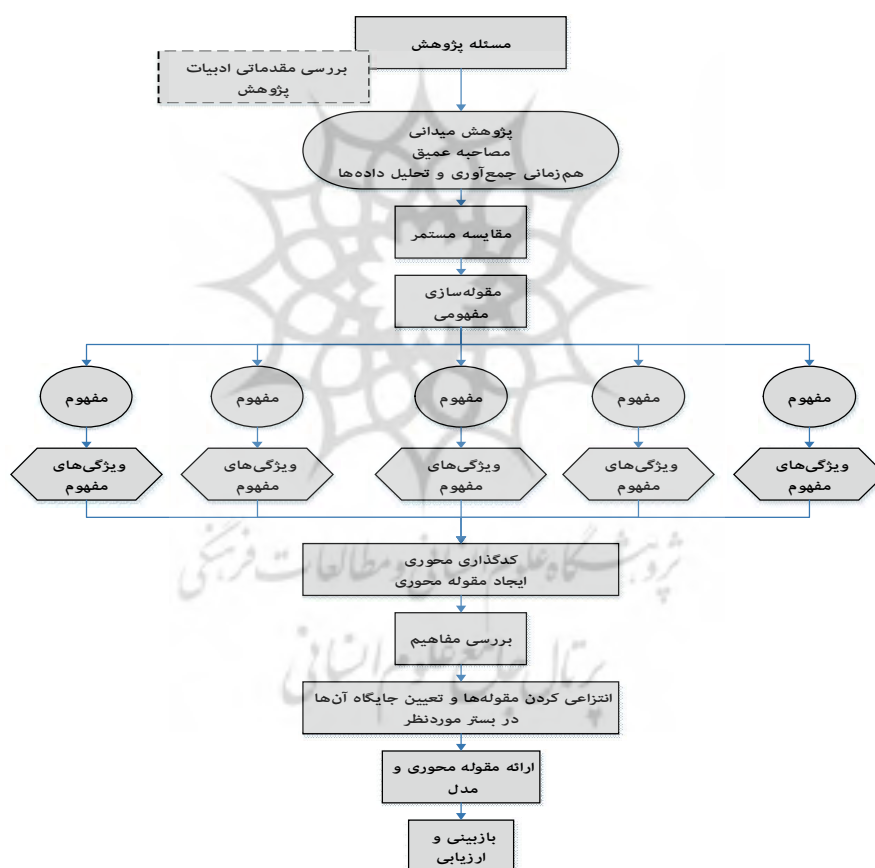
مسئله پژوهش

بررسی مقدماتی ادبیات پژوهش

پژوهش میدانی
مصاحبه عمیق
هم‌زمانی جمع‌آوری و تحلیل داده‌ها

مقایسه مستمر

مقوله‌سازی مفهومی

مفهوم

مفهوم

مفهوم

مفهوم

مفهوم

ویژگی‌های مفهوم

ویژگی‌های مفهوم

ویژگی‌های مفهوم

ویژگی‌های مفهوم

ویژگی‌های مفهوم

کدگذاری محوری
ایجاد مقوله محوری

بررسی مفاهیم

انتزاعی کردن مقوله‌ها و تعیین جایگاه آن‌ها در بستر موردنظر

ارائه مقوله محوری و مدل

بازبینی و ارزیابی

پژوهشگاه علوم انسانی و مطالعات فرهنگی
پرتال جامع علوم انسانی